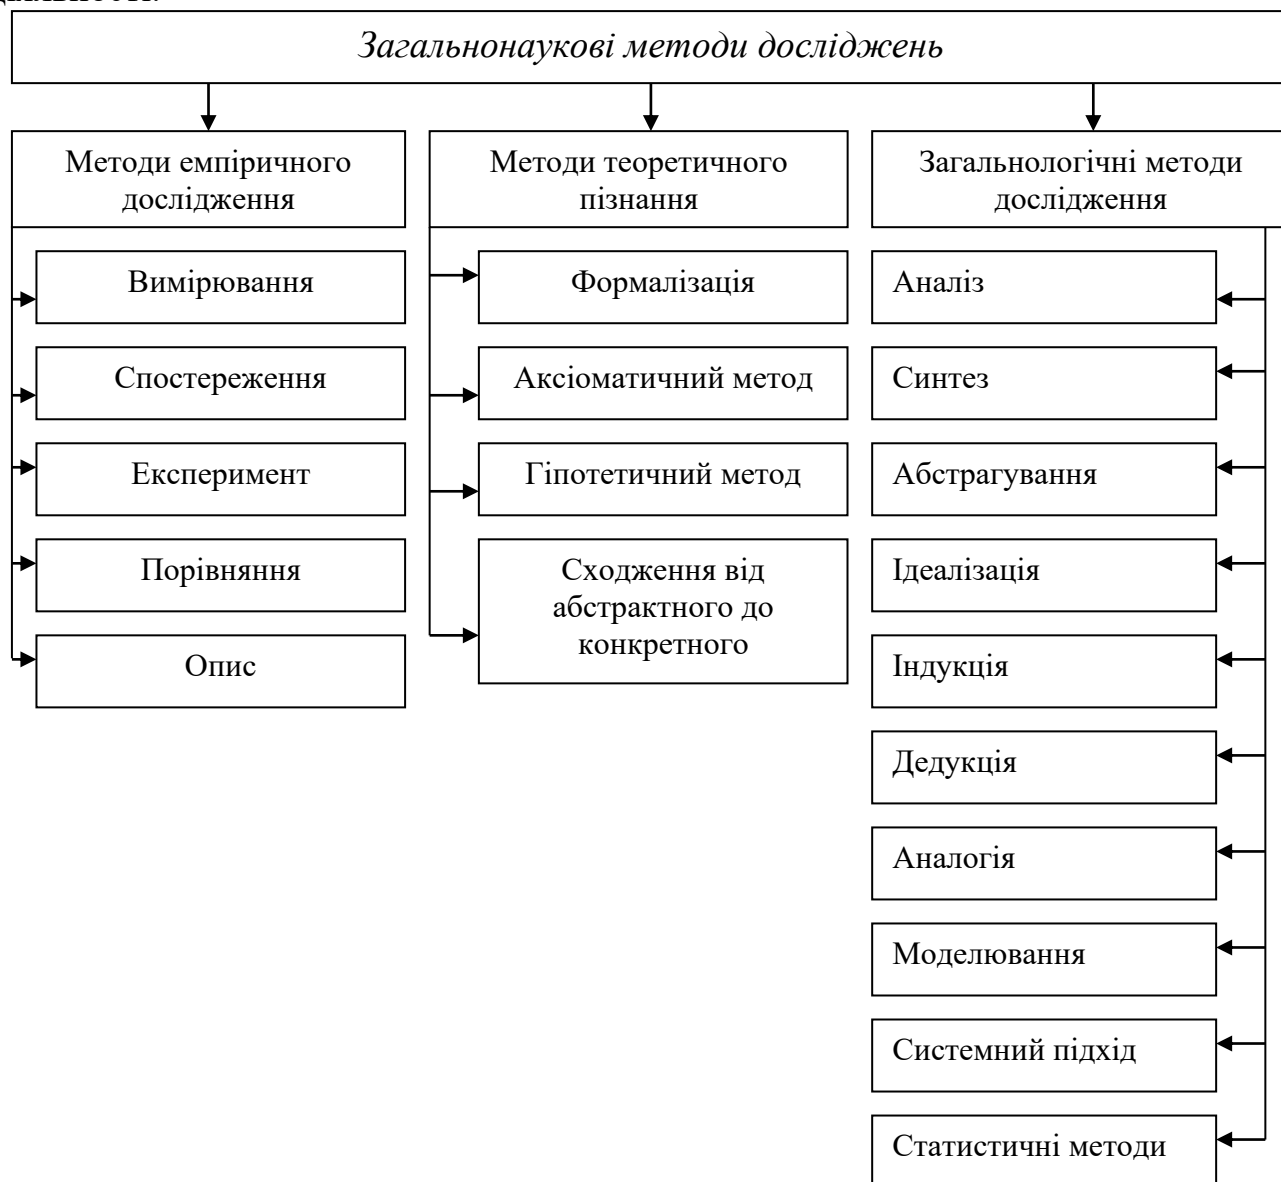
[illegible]

Загальнонаукові методи досліджень

Методи емпіричного дослідження

Вимірювання

Спостереження

Експеримент

Порівняння

Опис

Методи теоретичного пізнання

Формалізація

Аксіоматичний метод

Гіпотетичний метод

Сходження від абстрактного до конкретного

Загальнологічні методи дослідження

Аналіз

Синтез

Абстрагування

Ідеалізація

Індукція

Дедукція

Аналогія

Моделювання

Системний підхід

Статистичні методи